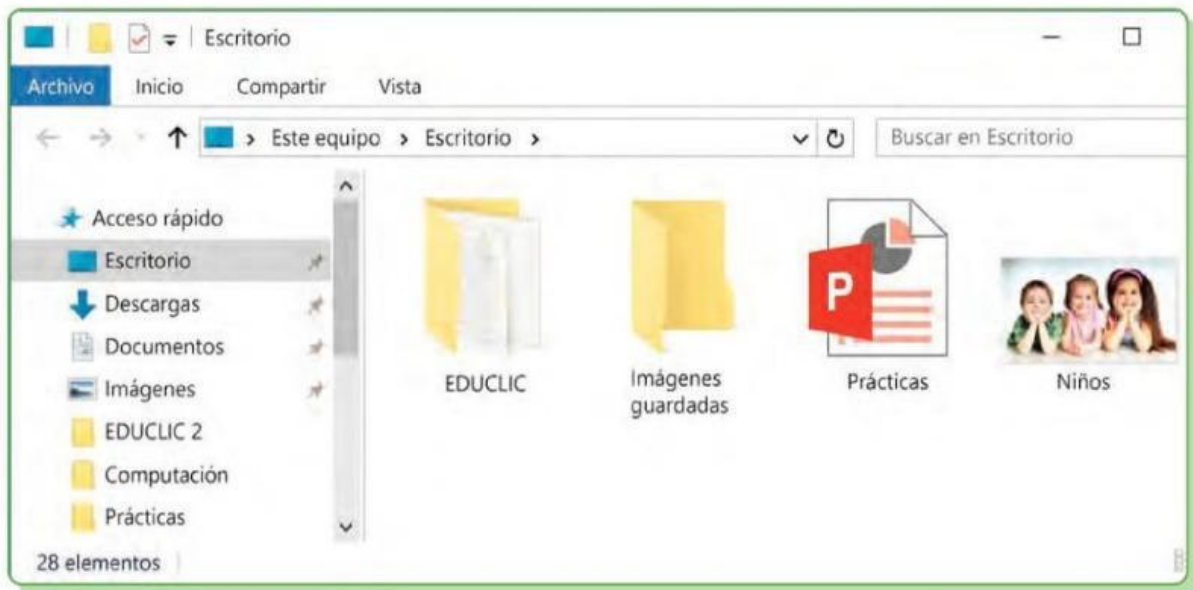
Escritorio

Archivo Inicio Compartir Vista

> Este equipo > Escritorio >

Buscar en Escritorio

Acceso rápido
Escritorio
Descargas
Documentos
Imágenes
EDUCLIC 2
Computación
Prácticas

EDUCLIC
Imágenes guardadas
P
Prácticas
Niños

28 elementos